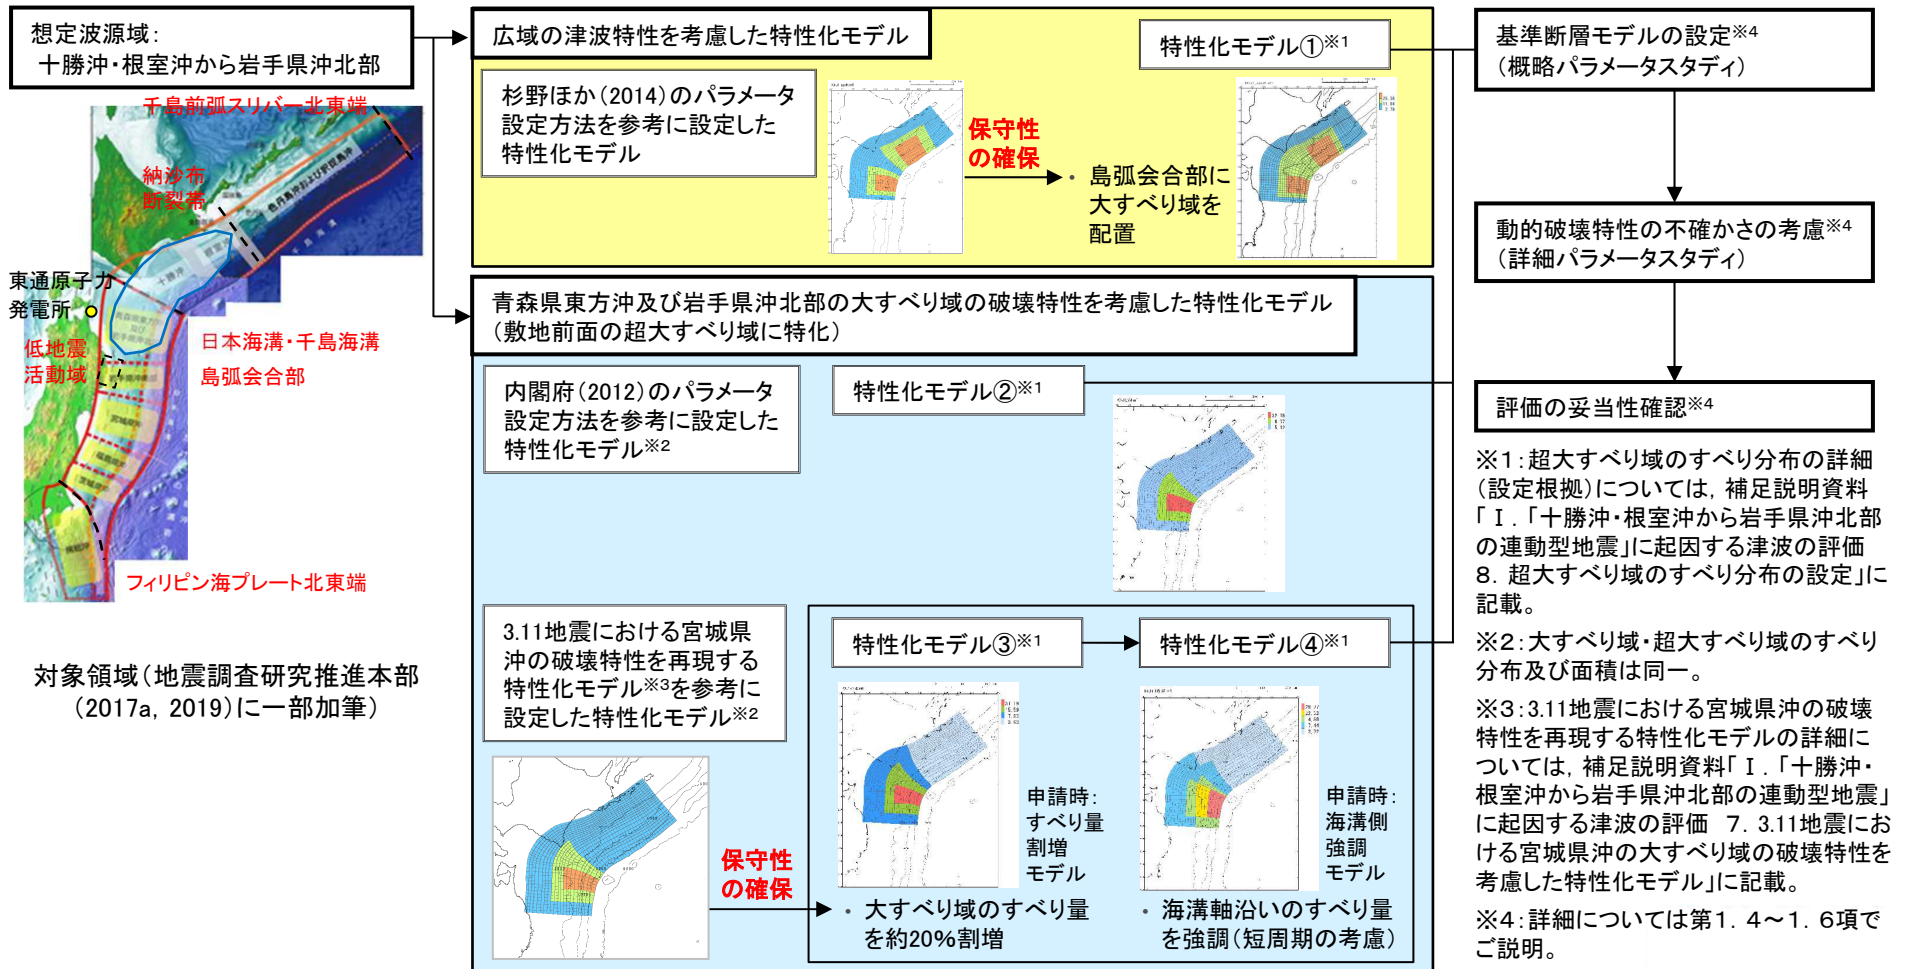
想定波源域：
十勝沖・根室沖から岩手県沖北部

千島前弧スリバー北東端

納沙布断裂帯

東通原子力発電所

低地震活動域

日本海溝・千島海溝島弧会合部

フィリピン海プレート北東端

対象領域（地震調査研究推進本部（2017a，2019）に一部加筆）

広域の津波特性を考慮した特性化モデル

特性化モデル①※1

杉野ほか（2014）のパラメータ設定方法を参考に設定した特性化モデル

保守性の確保

・島弧会合部に大すべり域を配置

青森県東方沖及び岩手県沖北部の大すべり域の破壊特性を考慮した特性化モデル（敷地前面の超大すべり域に特化）

内閣府（2012）のパラメータ設定方法を参考に設定した特性化モデル※2

特性化モデル②※1

3.11地震における宮城県沖の破壊特性を再現する特性化モデル※3を参考に設定した特性化モデル※2

特性化モデル③※1

特性化モデル④※1

申請時：すべり量割増モデル

申請時：海溝側強調モデル

保守性の確保

・大すべり域のすべり量を約20%割増

・海溝軸沿いのすべり量を強調（短周期の考慮）

基準断層モデルの設定※4
（概略パラメータスタディ）

動的破壊特性の不確かさの考慮※4
（詳細パラメータスタディ）

評価の妥当性確認※4

※1：超大すべり域のすべり分布の詳細（設定根拠）については，補足説明資料「Ⅰ．「十勝沖・根室沖から岩手県沖北部の連動型地震」に起因する津波の評価　8．超大すべり域のすべり分布の設定」に記載。

※2：大すべり域・超大すべり域のすべり分布及び面積は同一。

※3：3.11地震における宮城県沖の破壊特性を再現する特性化モデルの詳細については，補足説明資料「Ⅰ．「十勝沖・根室沖から岩手県沖北部の連動型地震」に起因する津波の評価　7．3.11地震における宮城県沖の大すべり域の破壊特性を考慮した特性化モデル」に記載。

※4：詳細については第1．4～1．6項でご説明。